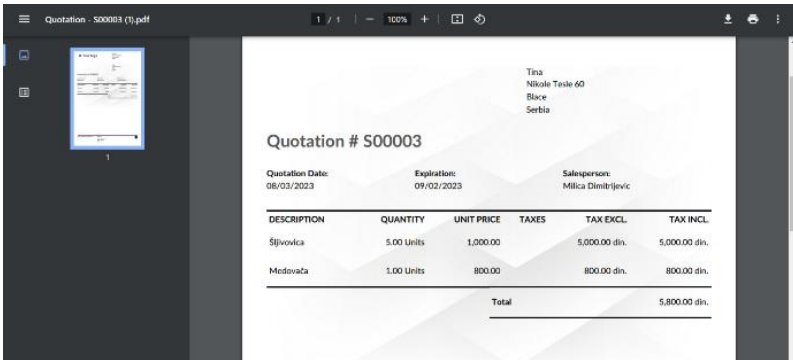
Quotation - S00003 (1).pdf

1 / 1 | — 100% +

1

Tina
Nikole Tesle 60
Blace
Serbia

Quotation # S00003

Quotation Date:
08/03/2023

Expiration:
09/02/2023

Salesperson:
Milica Dimitrijevic

| DESCRIPTION | QUANTITY | UNIT PRICE | TAXES | TAX EXCL. | TAX INCL. |
|---|---|---|---|---|---|
| Šljivovica | 5.00 Units | 1,000.00 | | 5,000.00 din. | 5,000.00 din. |
| Medovača | 1.00 Units | 800.00 | | 800.00 din. | 800.00 din. |

Total 5,800.00 din.